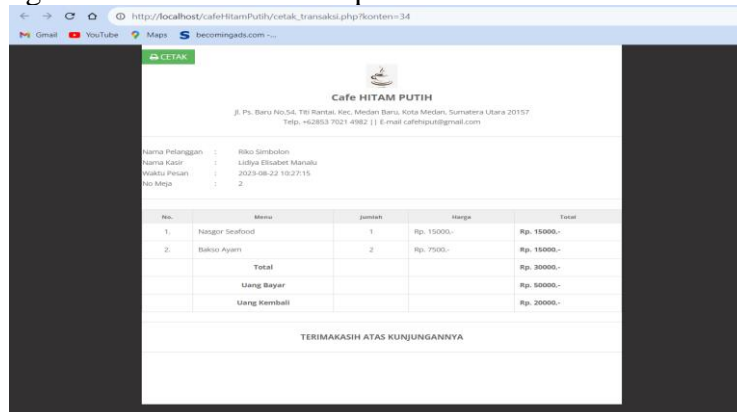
http://localhost/cafeHitamPutih/cetak_transaksi.php?konten=34

Gmail YouTube Maps becomingads.com -...

CETAK

Cafe HITAM PUTIH

Jl. Ps. Baru No.54, Titi Rantai, Kec. Medan Baru, Kota Medan, Sumatera Utara 20157
Telp. +62853 7021 4982 || E-mail cafehiputi@gmail.com

Nama Pelanggan : Riko Simbolon
Nama Kasir : Lidiya Elisabet Manalu
Waktu Pesan : 2023-08-22 10:27:15
No Meja : 2

| No. | Menu | Jumlah | Harga | Total |
|---|---|---|---|---|
| 1. | Nasgor Seafood | 1 | Rp. 15000,- | Rp. 15000,- |
| 2. | Bakso Ayam | 2 | Rp. 7500,- | Rp. 15000,- |
| | Total | | | Rp. 30000,- |
| | Uang Bayar | | | Rp. 50000,- |
| | Uang Kembali | | | Rp. 20000,- |

TERIMAKASIH ATAS KUNJUNGANNYA